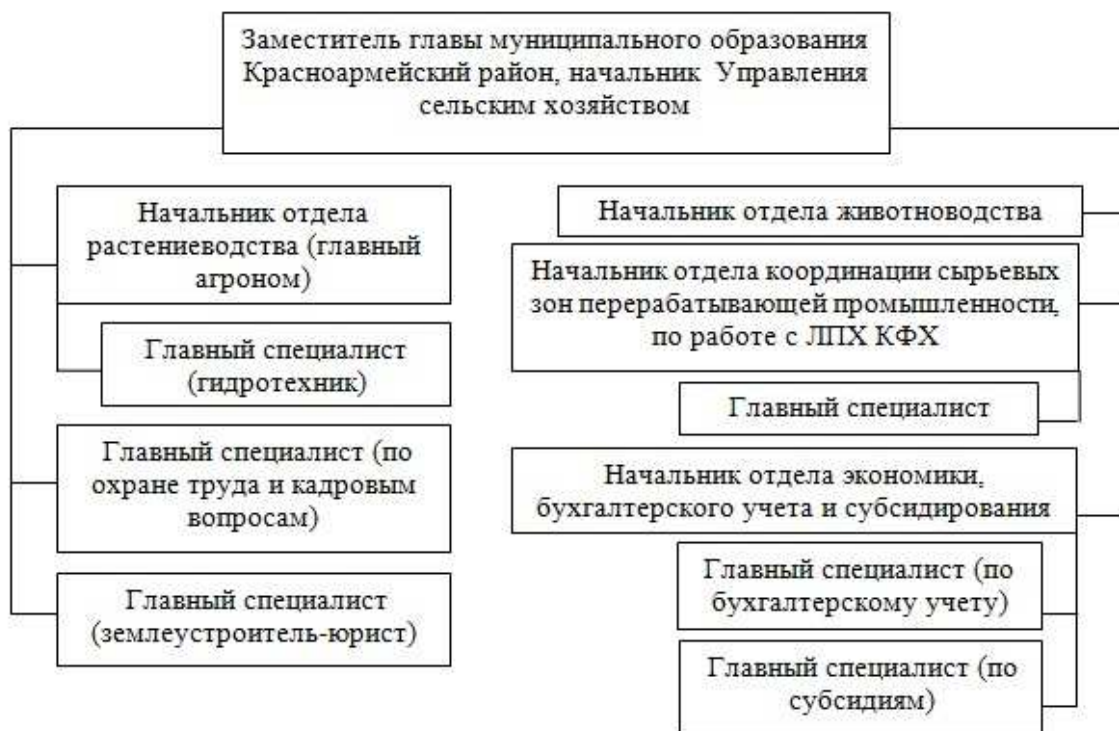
Заместитель главы муниципального образования Красноармейский район, начальник Управления сельским хозяйством

Начальник отдела растениеводства (главный агроном)

Главный специалист (гидротехник)

Главный специалист (по охране труда и кадровым вопросам)

Главный специалист (землеустроитель-юрист)

Начальник отдела животноводства

Начальник отдела координации сырьевых зон перерабатывающей промышленности, по работе с ЛПХ КФХ

Главный специалист

Начальник отдела экономики, бухгалтерского учета и субсидирования

Главный специалист (по бухгалтерскому учету)

Главный специалист (по субсидиям)